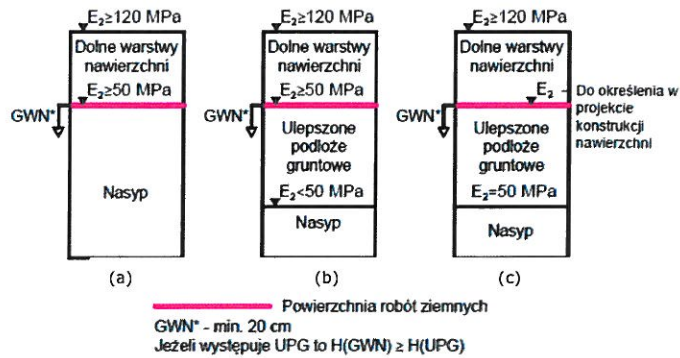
$E_2 \geq 120$ MPa
Dolne warstwy nawierzchni
$E_2 \geq 50$ MPa
GWN*
Nasyp
(a)

$E_2 \geq 120$ MPa
Dolne warstwy nawierzchni
$E_2 \geq 50$ MPa
GWN*
Ulepszone podłoże gruntowe
$E_2 < 50$ MPa
Nasyp
(b)

$E_2 \geq 120$ MPa
Dolne warstwy nawierzchni
$E_2$ - Do określenia w projekcie konstrukcji nawierzchni
GWN*
Ulepszone podłoże gruntowe
$E_2 = 50$ MPa
Nasyp
(c)

Powierzchnia robót ziemnych
GWN* - min. 20 cm
Jeżeli występuje UPG to H(GWN) ≥ H(UPG)